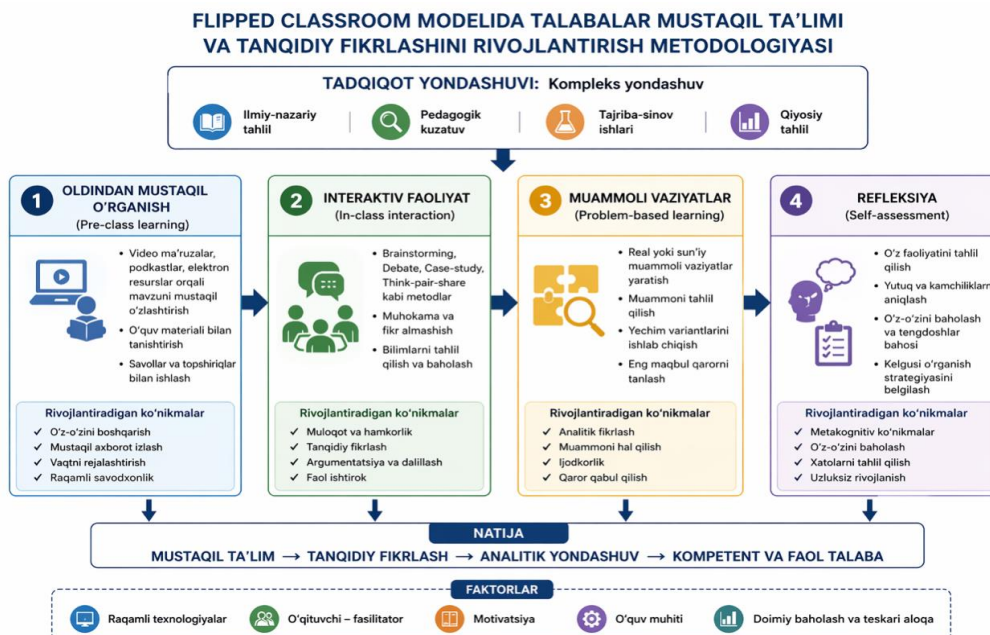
FLIPPED CLASSROOM MODELIDA TALABALAR MUSTAQIL TA'LIMI VA TANQIDIY FIKRLASHINI RIVOJLANTIRISH METODOLOGIYASI

TADQIQOT YONDASHUVI: Kompleks yondashuv

Ilmiy-nazariy tahlil | Pedagogik kuzatuv | Tajriba-sinov ishlari | Qiyosiy tahlil

1 OLDINDAN MUSTAQIL O'RGANISH
(Pre-class learning)

• Video ma'ruzalar, podkastlar, elektron resurslar orqali mavzuni mustaqil o'zlashtirish
• O'quv materiali bilan tanishtirish
• Savollar va topshiriqlar bilan ishlash

Rivojlantiradigan ko'nikmalar
✓ O'z-o'zini boshqarish
✓ Mustaqil axborot izlash
✓ Vaqtni rejalashtirish
✓ Raqamli savodxonlik

2 INTERAKTIV FAOLIYAT
(In-class interaction)

• Brainstorming, Debate, Case-study, Think-pair-share kabi metodlar
• Muhokama va fikr almashish
• Bilimlarni tahlil qilish va baholash

Rivojlantiradigan ko'nikmalar
✓ Muloqot va hamkorlik
✓ Tanqidiy fikrlash
✓ Argumentatsiya va dalillash
✓ Faol ishtirok

3 MUAMMOLI VAZIYATLAR
(Problem-based learning)

• Real yoki sun'iy muammoli vaziyatlar yaratish
• Muammoni tahlil qilish
• Yechim variantlarini ishlab chiqish
• Eng maqbul qarorni tanlash

Rivojlantiradigan ko'nikmalar
✓ Analitik fikrlash
✓ Muammoni hal qilish
✓ Ijodkorlik
✓ Qaror qabul qilish

4 REFLEKSIYA
(Self-assessment)

• O'z faoliyatini tahlil qilish
• Yutuq va kamchiliklarni aniqlash
• O'z-o'zini baholash va tengdoshlar bahosi
• Kelgusi o'rganish strategiyasini belgilash

Rivojlantiradigan ko'nikmalar
✓ Metakognitiv ko'nikmalar
✓ O'z-o'zini baholash
✓ Xatolarni tahlil qilish
✓ Uzluksiz rivojlanish

NATIJA
MUSTAQIL TA'LIM → TANQIDIY FIKRLASH → ANALITIK YONDASHUV → KOMPETENT VA FAOL TALABA

FAKTORLAR
Raqamli texnologiyalar | O'qituvchi – fasilitator | Motivatsiya | O'quv muhiti | Doimiy baholash va teskari aloqa